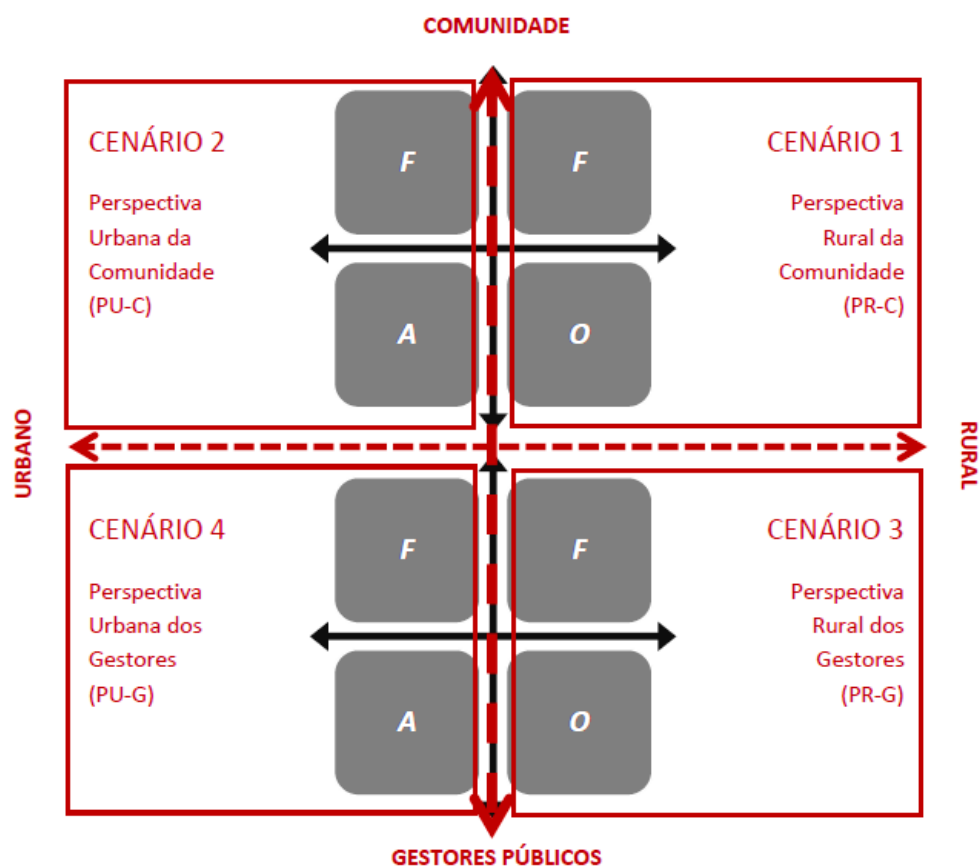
COMUNIDADE

CENÁRIO 2

Perspectiva Urbana da Comunidade (PU-C)

F

F

A

O

CENÁRIO 1

Perspectiva Rural da Comunidade (PR-C)

URBANO

RURAL

CENÁRIO 4

Perspectiva Urbana dos Gestores (PU-G)

F

F

A

O

CENÁRIO 3

Perspectiva Rural dos Gestores (PR-G)

GESTORES PÚBLICOS